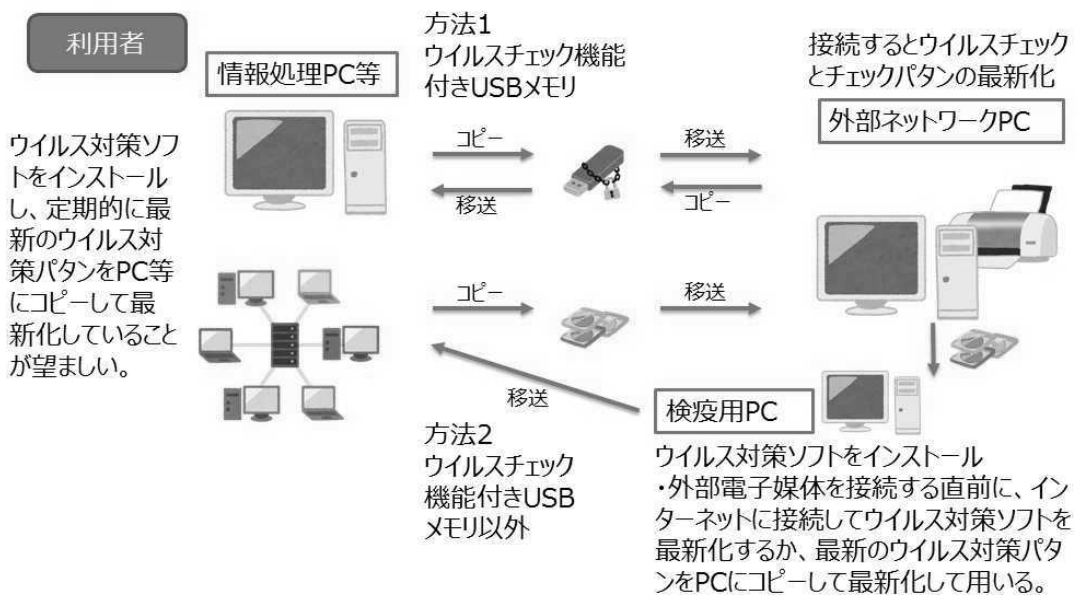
利用者

情報処理PC等

方法1
ウイルスチェック機能付きUSBメモリ

接続するとウイルスチェックとチェックパタンの最新化

外部ネットワークPC

ウイルス対策ソフトをインストールし、定期的に最新のウイルス対策パタンをPC等にコピーして最新化していることが望ましい。

コピー

移送

移送

コピー

コピー

移送

移送

検疫用PC

方法2
ウイルスチェック機能付きUSBメモリ以外

ウイルス対策ソフトをインストール
・外部電子媒体を接続する直前に、インターネットに接続してウイルス対策ソフトを最新化するか、最新のウイルス対策パタンをPCにコピーして最新化して用いる。